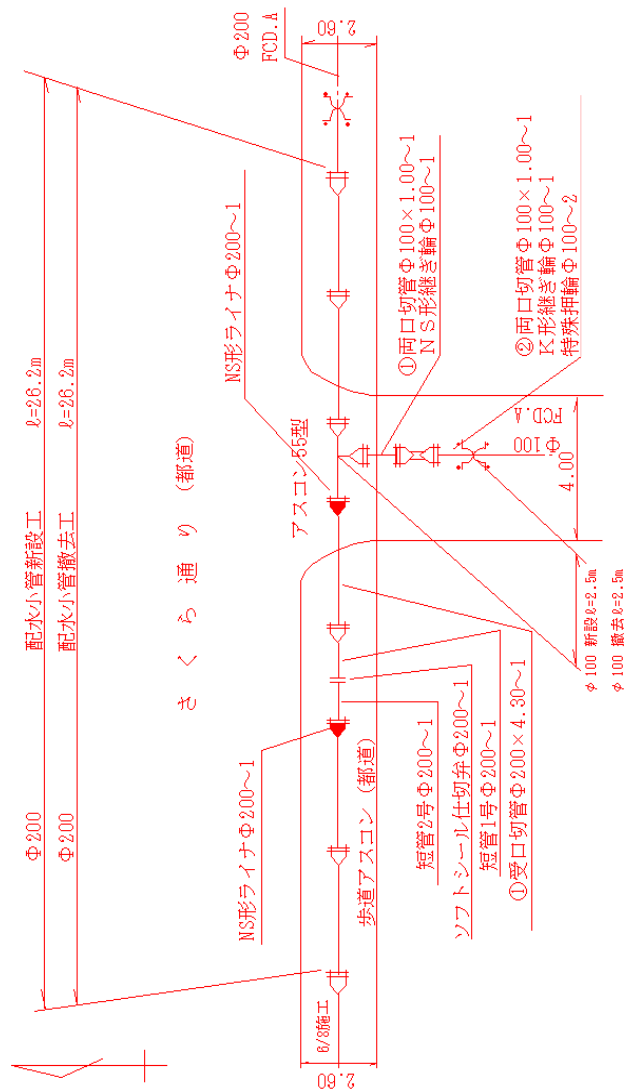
Φ200
FCD.A
2.60

配水小管新設工 ℓ=26.2m
配水小管撤去工 ℓ=26.2m

Φ200
Φ200

さくら通り（都道）

NS形ライナΦ200～1
アスコン55型

①両口切管Φ100×1.00～1
NS形継ぎ輪Φ100～1

②両口切管Φ100×1.00～1
K形継ぎ輪Φ100～1
特殊押輪Φ100～2

FCD.A
Φ100
4.00

φ100 新設ℓ=2.5m
φ100 撤去ℓ=2.5m

NS形ライナΦ200～1
歩道アスコン（都道）
短管2号Φ200～1
ソフトシール仕切弁Φ200～1
短管1号Φ200～1
①受口切管Φ200×4.30～1

6/8施工
2.60